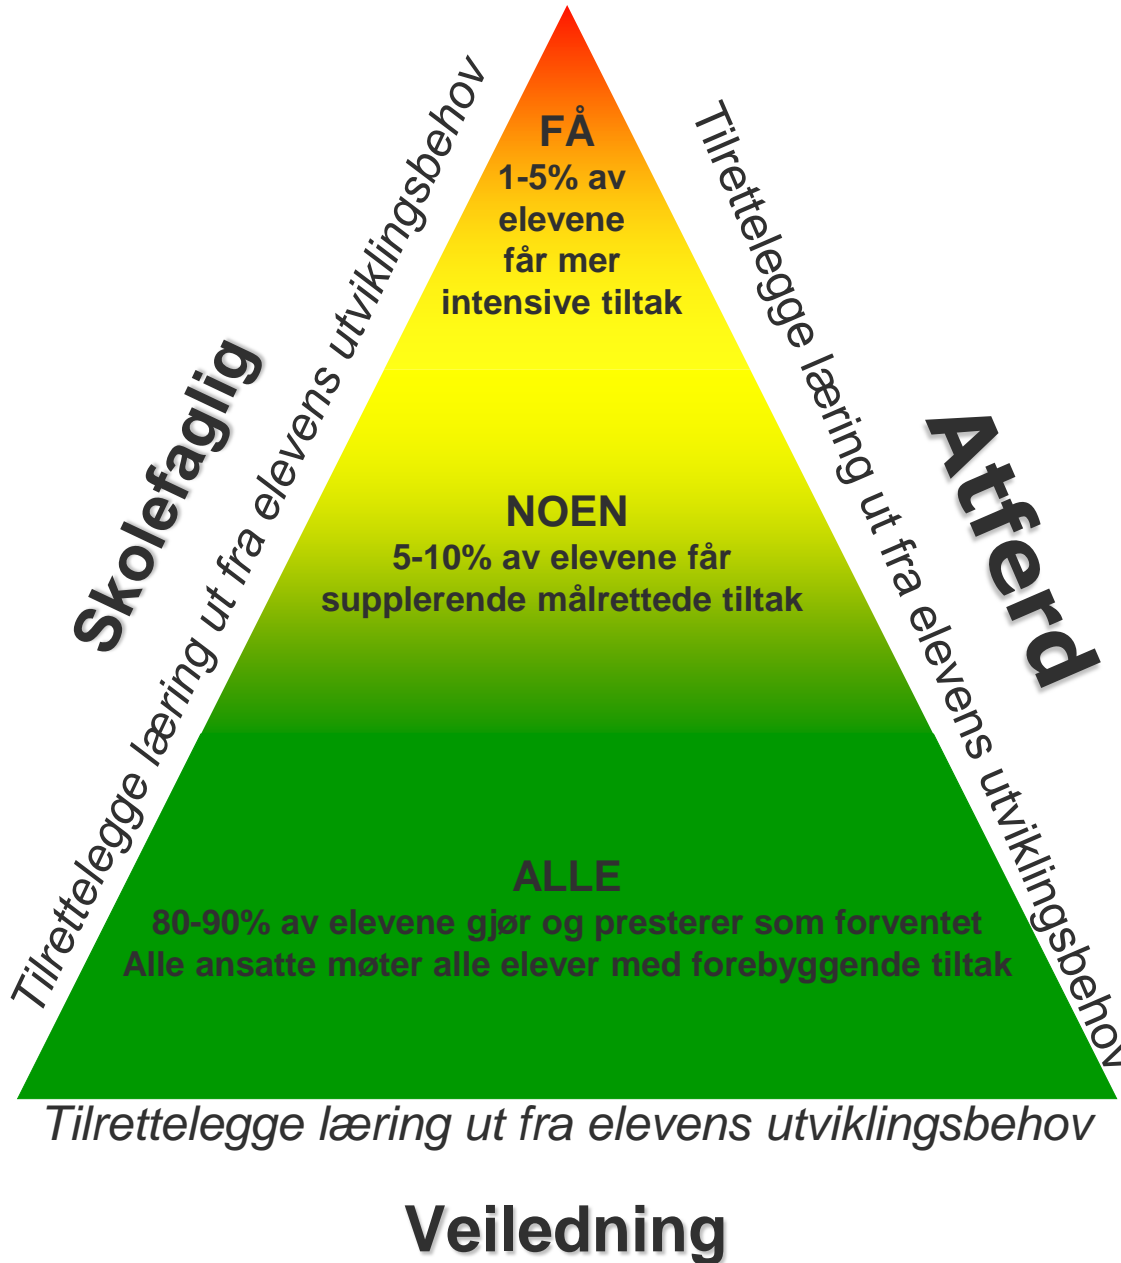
Skolefaglig

Tilrettelegge læring ut fra elevens utviklingsbehov

FÅ
1-5% av elevene får mer intensive tiltak

Tilrettelegge læring ut fra elevens utviklingsbehov

Atferd

NOEN
5-10% av elevene får supplerende målrettede tiltak

ALLE
80-90% av elevene gjør og presterer som forventet
Alle ansatte møter alle elever med forebyggende tiltak

Tilrettelegge læring ut fra elevens utviklingsbehov

Veiledning